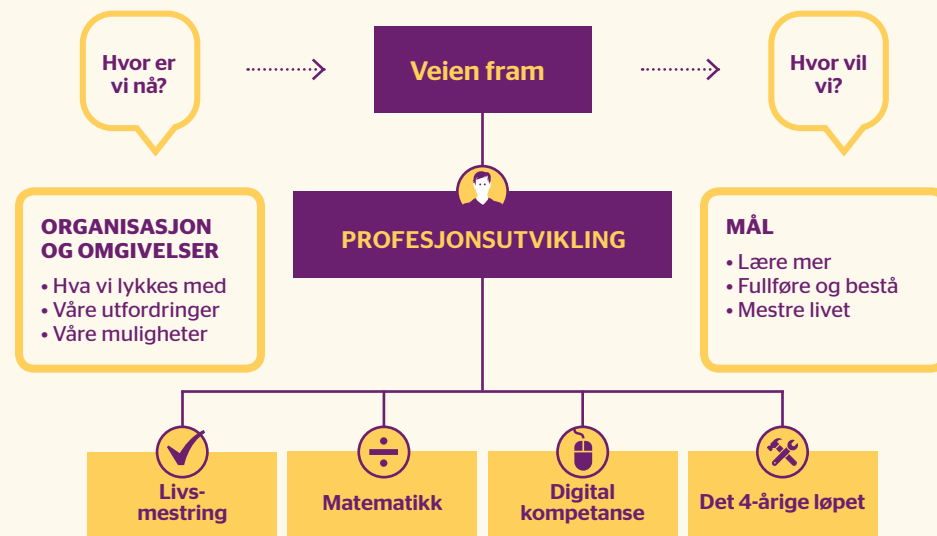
Hvor er vi nå?

Veien fram

Hvor vil vi?

ORGANISASJON OG OMGIVELSER
• Hva vi lykkes med
• Våre utfordringer
• Våre muligheter

PROFESJONSUTVIKLING

MÅL
• Lære mer
• Fullføre og bestå
• Mestre livet

Livsmestring

Matematikk

Digital kompetanse

Det 4-årige løpet